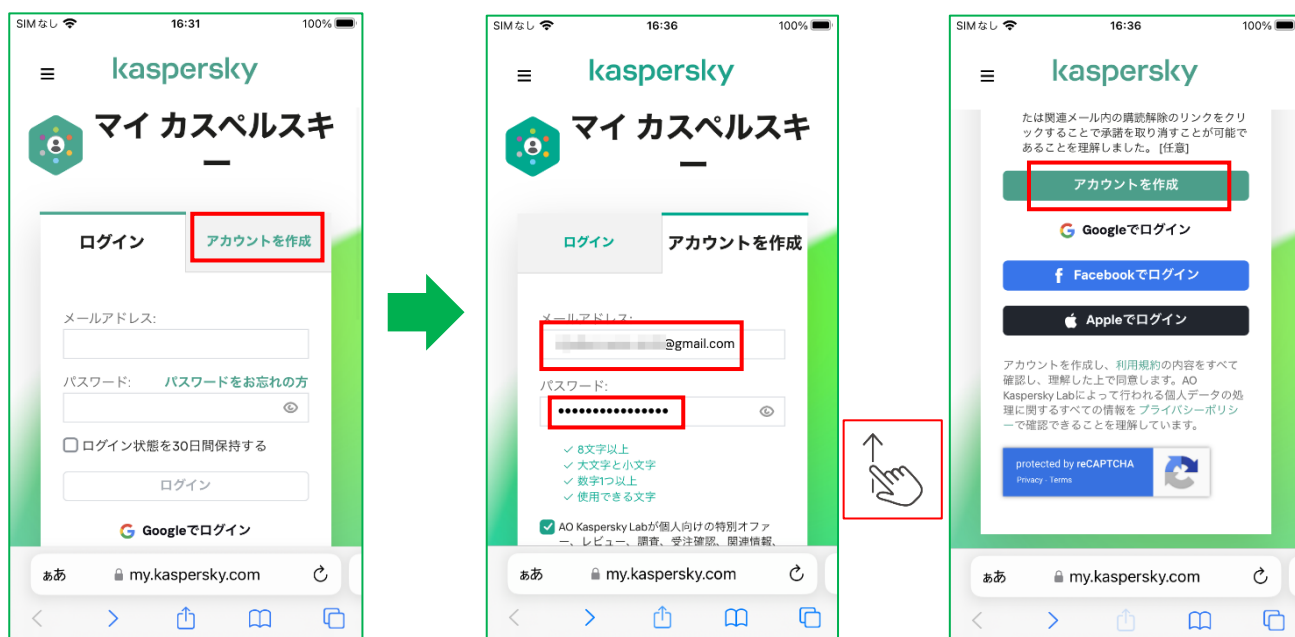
SIMなし 16:31 100%

kaspersky

マイ カスペルスキー

ログイン

アカウントを作成

メールアドレス:

パスワード: パスワードをお忘れの方

ログイン状態を30日間保持する

ログイン

Googleでログイン

ぁあ my.kaspersky.com

SIMなし 16:36 100%

kaspersky

マイ カスペルスキー

ログイン

アカウントを作成

メールアドレス:

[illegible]@gmail.com

パスワード:

••••••••••••••••

✓ 8文字以上
✓ 大文字と小文字
✓ 数字1つ以上
✓ 使用できる文字

AO Kaspersky Labが個人向けの特別オファー、レビュー、調査、受注確認、関連情報、

ぁあ my.kaspersky.com

SIMなし 16:36 100%

kaspersky

たは関連メール内の購読解除のリンクをクリックすることで承諾を取り消すことが可能であることを理解しました。[任意]

アカウントを作成

Googleでログイン

Facebookでログイン

Appleでログイン

アカウントを作成し、利用規約の内容をすべて確認し、理解した上で同意します。AO Kaspersky Labによって行われる個人データの処理に関するすべての情報をプライバシーポリシーで確認できることを理解しています。

protected by reCAPTCHA
Privacy - Terms

ぁあ my.kaspersky.com